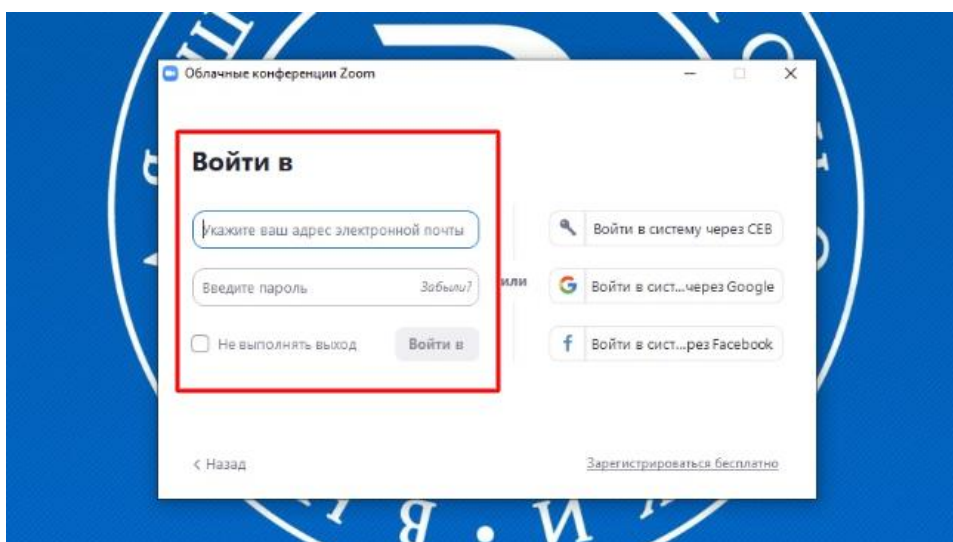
Облачные конференции Zoom

Войти в

Укажите ваш адрес электронной почты

Введите пароль

Забыли?

Не выполнять выход

Войти в

или

Войти в систему через CEB

Войти в сист...через Google

Войти в сист...рез Facebook

< Назад

Зарегистрироваться бесплатно